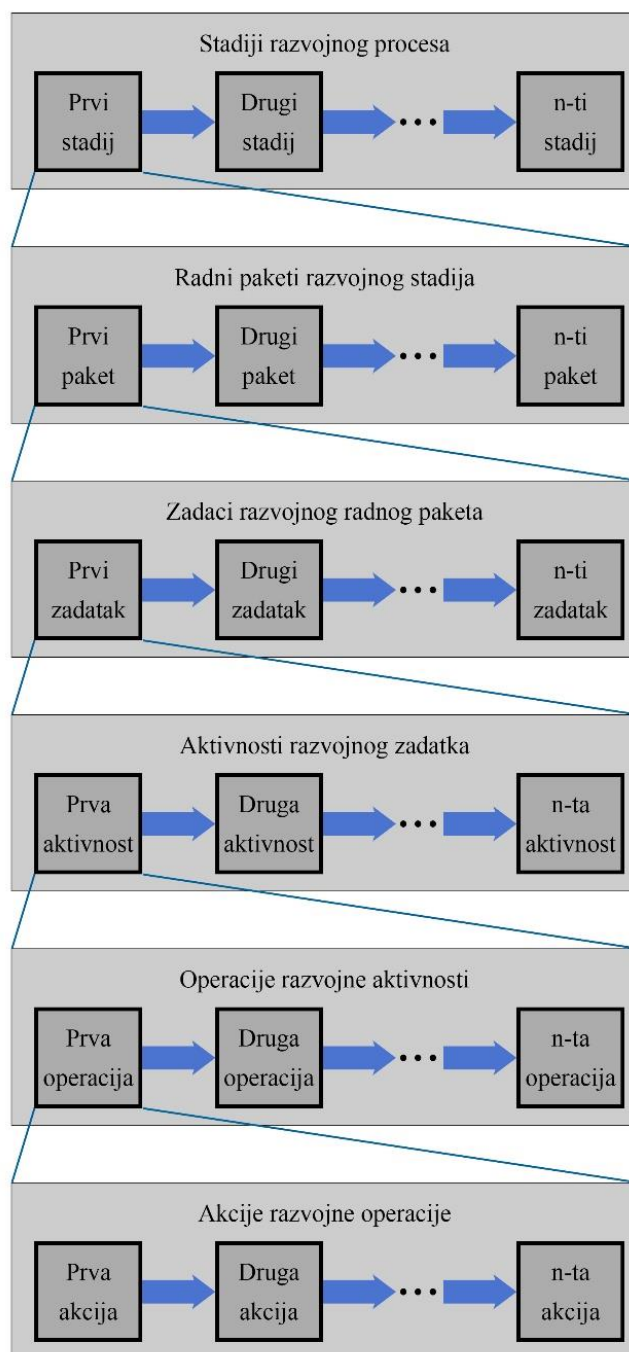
Stadiji razvojnog procesa

Prvi stadij

Drugi stadij

...

n-ti stadij

Radni paketi razvojnog stadija

Prvi paket

Drugi paket

...

n-ti paket

Zadaci razvojnog radnog paketa

Prvi zadatak

Drugi zadatak

...

n-ti zadatak

Aktivnosti razvojnog zadatka

Prva aktivnost

Druga aktivnost

...

n-ta aktivnost

Operacije razvojne aktivnosti

Prva operacija

Druga operacija

...

n-ta operacija

Akcije razvojne operacije

Prva akcija

Druga akcija

...

n-ta akcija